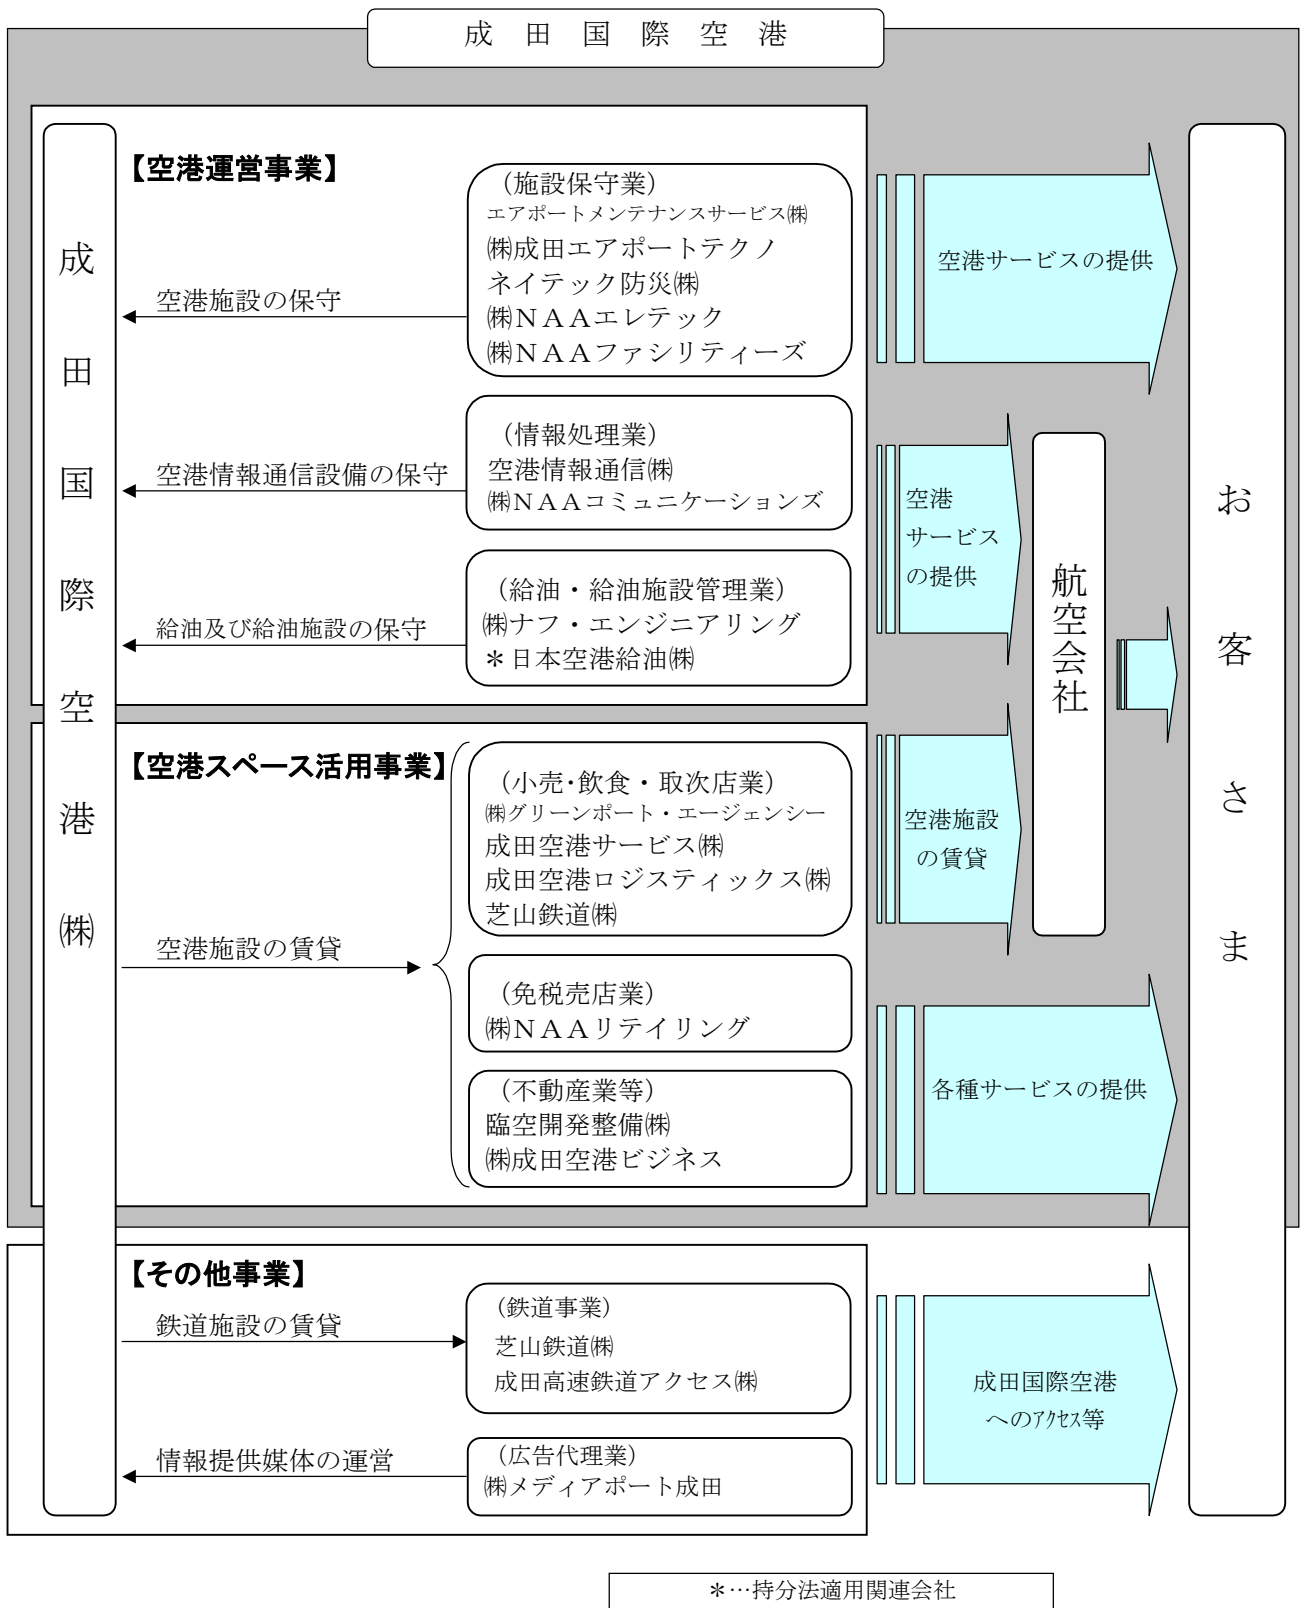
成田国際空港

成田国際空港㈱

【空港運営事業】

空港施設の保守

（施設保守業）
エアポートメンテナンスサービス㈱
㈱成田エアポートテクノ
ネイテック防災㈱
㈱ＮＡＡエレテック
㈱ＮＡＡファシリティーズ

空港サービスの提供

空港情報通信設備の保守

（情報処理業）
空港情報通信㈱
㈱ＮＡＡコミュニケーションズ

空港サービスの提供

給油及び給油施設の保守

（給油・給油施設管理業）
㈱ナフ・エンジニアリング
＊日本空港給油㈱

航空会社

お客さま

【空港スペース活用事業】

空港施設の賃貸

（小売・飲食・取次店業）
㈱グリーンポート・エージェンシー
成田空港サービス㈱
成田空港ロジスティックス㈱
芝山鉄道㈱

空港施設の賃貸

（免税売店業）
㈱ＮＡＡリテイリング

（不動産業等）
臨空開発整備㈱
㈱成田空港ビジネス

各種サービスの提供

【その他事業】

鉄道施設の賃貸

（鉄道事業）
芝山鉄道㈱
成田高速鉄道アクセス㈱

成田国際空港へのｱｸｾｽ等

情報提供媒体の運営

（広告代理業）
㈱メディアポート成田

＊…持分法適用関連会社